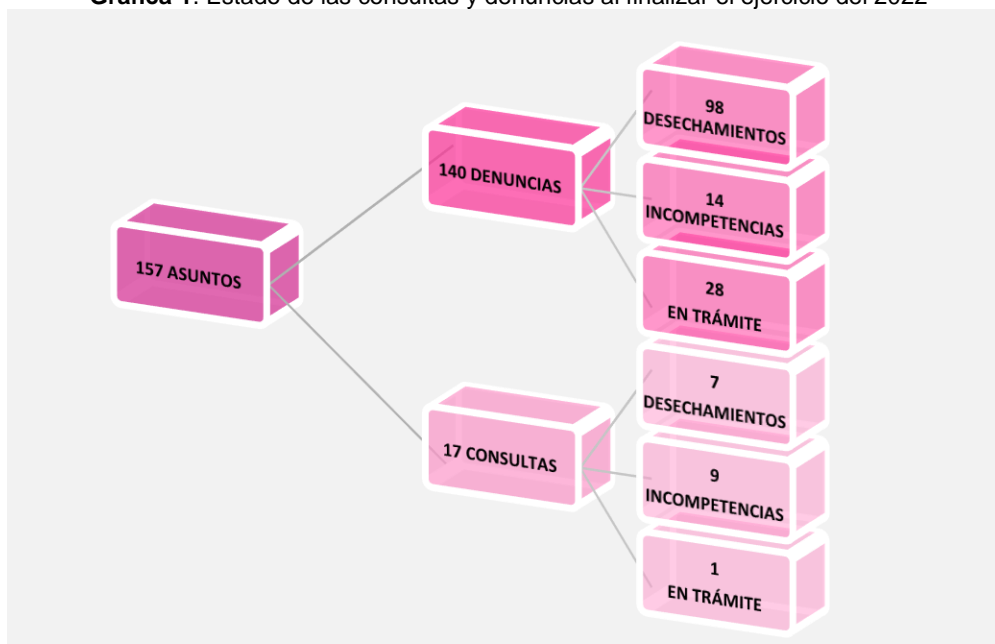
**Gráfica 1.** Estado de las consultas y denuncias al finalizar el ejercicio del 2022

157 ASUNTOS

140 DENUNCIAS

98 DESECHAMIENTOS

14 INCOMPETENCIAS

28 EN TRÁMITE

17 CONSULTAS

7 DESECHAMIENTOS

9 INCOMPETENCIAS

1 EN TRÁMITE